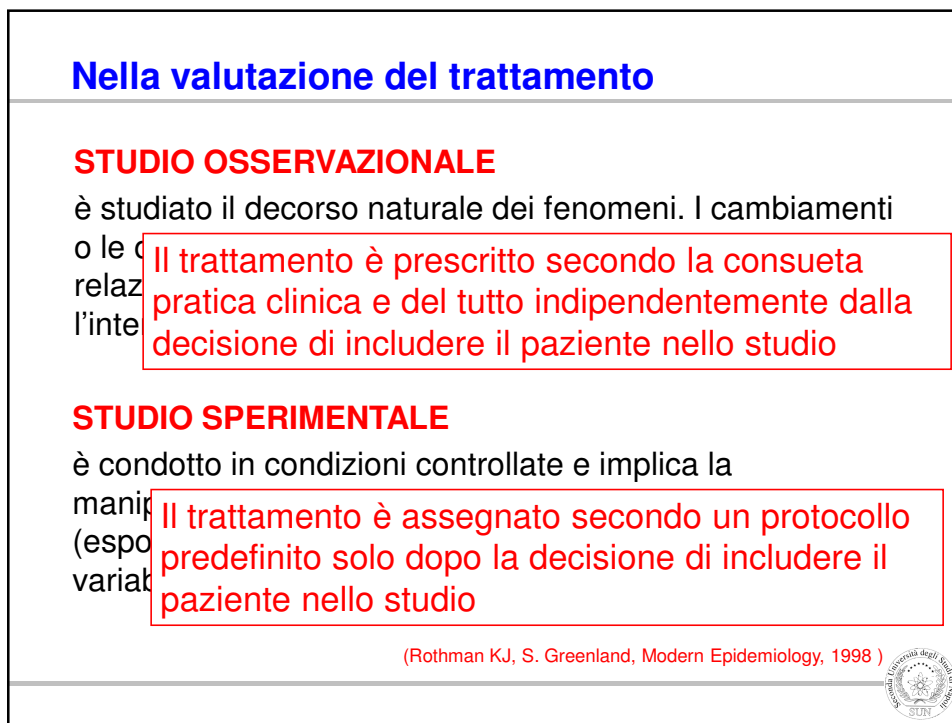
Nella valutazione del trattamento

STUDIO OSSERVAZIONALE

è studiato il decorso naturale dei fenomeni. I cambiamenti o le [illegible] relaz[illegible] l'inte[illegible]

Il trattamento è prescritto secondo la consueta pratica clinica e del tutto indipendentemente dalla decisione di includere il paziente nello studio

STUDIO SPERIMENTALE

è condotto in condizioni controllate e implica la manip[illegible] (espo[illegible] variab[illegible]

Il trattamento è assegnato secondo un protocollo predefinito solo dopo la decisione di includere il paziente nello studio

(Rothman KJ, S. Greenland, Modern Epidemiology, 1998 )

Seconda Università degli Studi di Napoli SUN